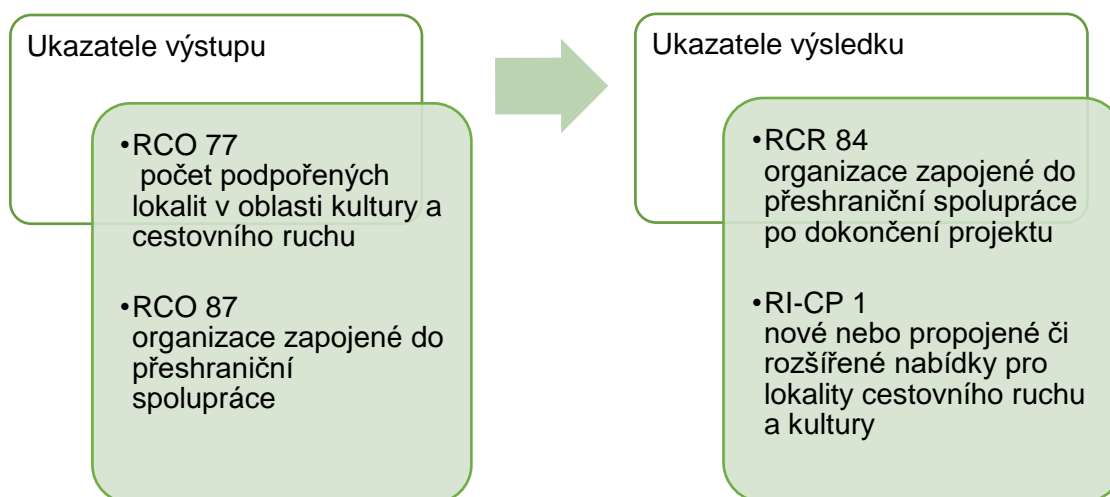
Ukazatele výstupu

•RCO 77
počet podpořených lokalit v oblasti kultury a cestovního ruchu

•RCO 87
organizace zapojené do přeshraniční spolupráce

Ukazatele výsledku

•RCR 84
organizace zapojené do přeshraniční spolupráce po dokončení projektu

•RI-CP 1
nové nebo propojené či rozšířené nabídky pro lokality cestovního ruchu a kultury